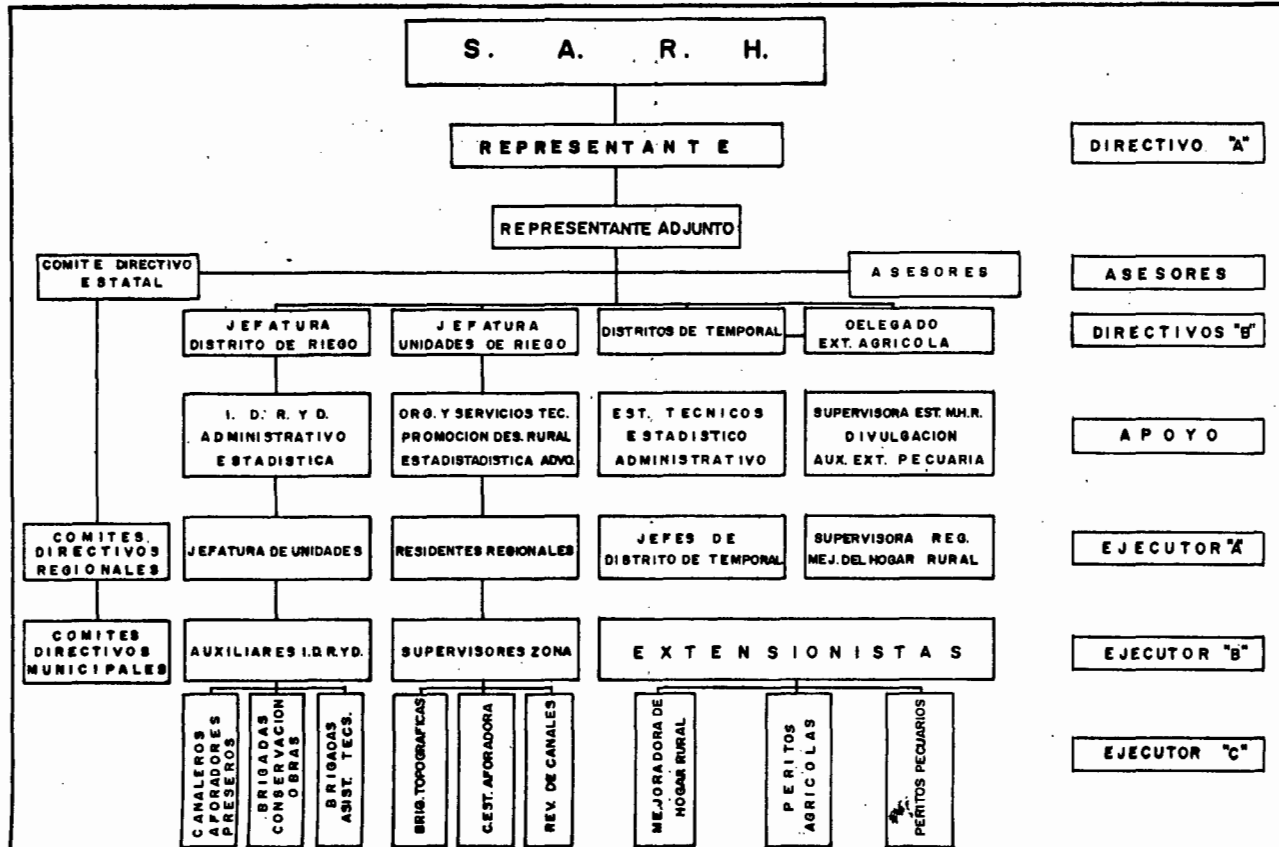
S. A. R. H.

REPRESENTANTE

DIRECTIVO "A"

REPRESENTANTE ADJUNTO

COMITE DIRECTIVO ESTATAL

ASESORES

ASESORES

JEFATURA DISTRITO DE RIEGO

JEFATURA UNIDADES DE RIEGO

DISTRITOS DE TEMPORAL

OELEGADO EXT. AGRICOLA

DIRECTIVOS "B"

I. D. R. Y D. ADMINISTRATIVO ESTADISTICA

ORG. Y SERVICIOS TEC. PROMOCION DES. RURAL ESTADISTADISTICA ADVO.

EST. TECNICOS ESTADISTICO ADMINISTRATIVO

SUPERVISORA EST. MH.R. DIVULGACION AUX. EXT. PECUARIA

APOYO

COMITES DIRECTIVOS REGIONALES

JEFATURA DE UNIDADES

RESIDENTES REGIONALES

JEFES DE DISTRITO DE TEMPORAL

SUPERVISORA REG. MEJ. DEL HOGAR RURAL

EJECUTOR "A"

COMITES DIRECTIVOS MUNICIPALES

AUXILIARES I.D.R.Y.D.

SUPERVISORES ZONA

EXTENSIONISTAS

EJECUTOR "B"

CANALEROS AFORADORES PRESEROS

BRIGADAS CONSERVACION OBRAS

BRIGADAS ASIST. TECS.

BRIG. TOPOGRAFICAS

C.EST. AFORADORA

REV. DE CANALES

MEJORADORA DE HOGAR RURAL

PERITOS AGRICOLAS

PERITOS PECUARIOS

EJECUTOR "C"